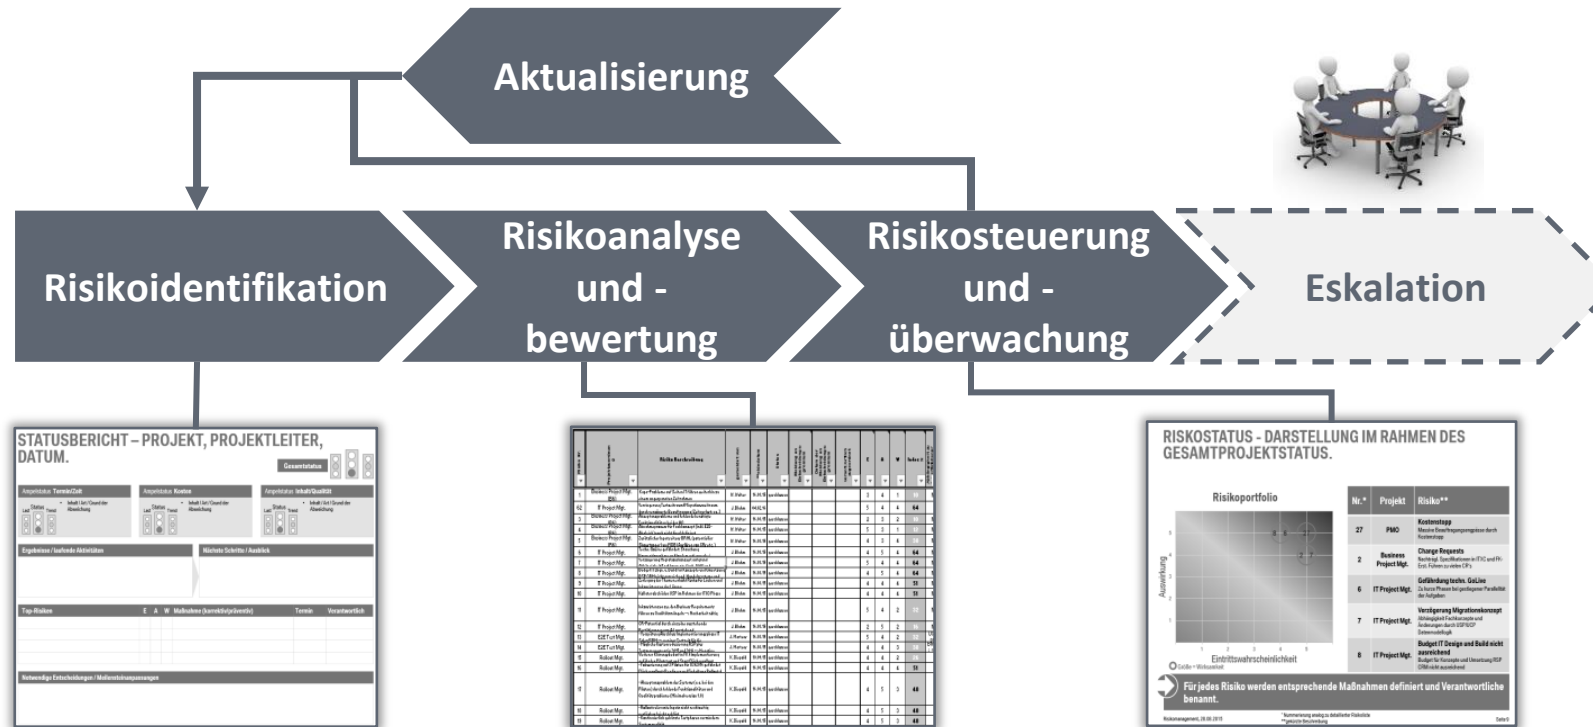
Aktualisierung

Risikoidentifikation

Risikoanalyse und - bewertung

Risikosteuerung und - überwachung

Eskalation

STATUSBERICHT – PROJEKT, PROJEKTLEITER, DATUM.

Gesamtstatus

Ampelstatus Termin/Zeit

Ampelstatus Kosten

Ampelstatus Inhalt/Qualität

Ergebnisse / laufende Aktivitäten

Nächste Schritte / Ausblick

Top-Risiken E A W Maßnahme (korrektiv/präventiv) Termin Verantwortlich

Notwendige Entscheidungen / Meilensteinanpassungen

Risiko-Beschreibung

RISKOSTATUS - DARSTELLUNG IM RAHMEN DES GESAMTPROJEKTSTATUS.

Risikoportfolio

Auswirkung

Eintrittswahrscheinlichkeit

| Nr.* | Projekt | Risiko** |
|---|---|---|
| 27 | PMO | Kostenstopp |
| 2 | Business Project Mgt. | Change Requests |
| 6 | IT Project Mgt. | Gefährdung techn. GoLive |
| 7 | IT Project Mgt. | Verzögerung Migrationskonzept |
| 8 | IT Project Mgt. | Budget IT Design and Build nicht ausreichend |

Für jedes Risiko werden entsprechende Maßnahmen definiert und Verantwortliche benannt.

Risikomanagement